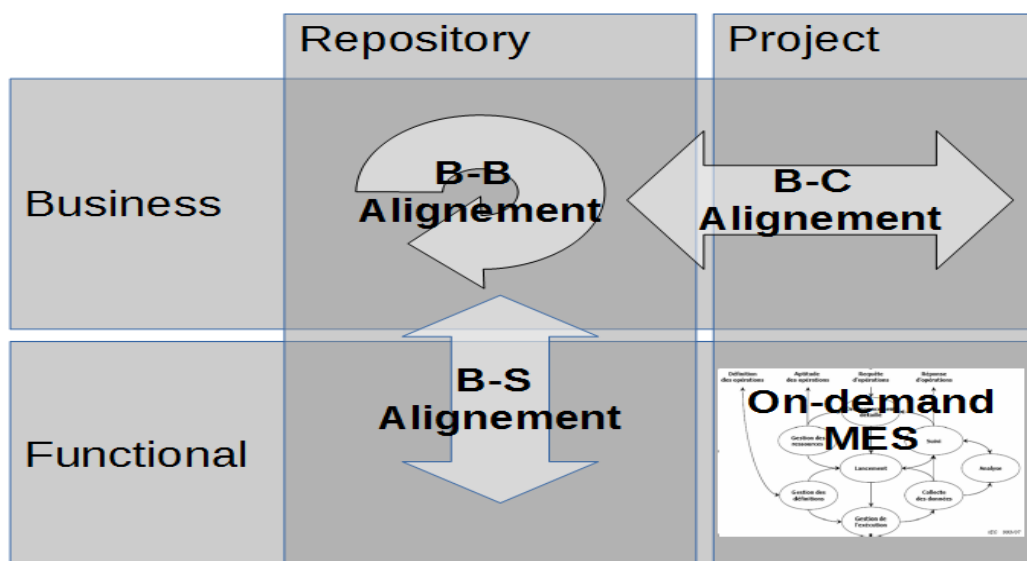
Repository

Project

Business

B-B Alignement

B-C Alignement

Functional

B-S Alignement

Définition des opérations

Aptitude des opérations

Requête d'opérations

Réponse d'opérations

On-demand MES

Gestion des ressources

Suivi

Lancement

Analyse

Gestion des définitions

Collecte des données

Gestion de l'exécution